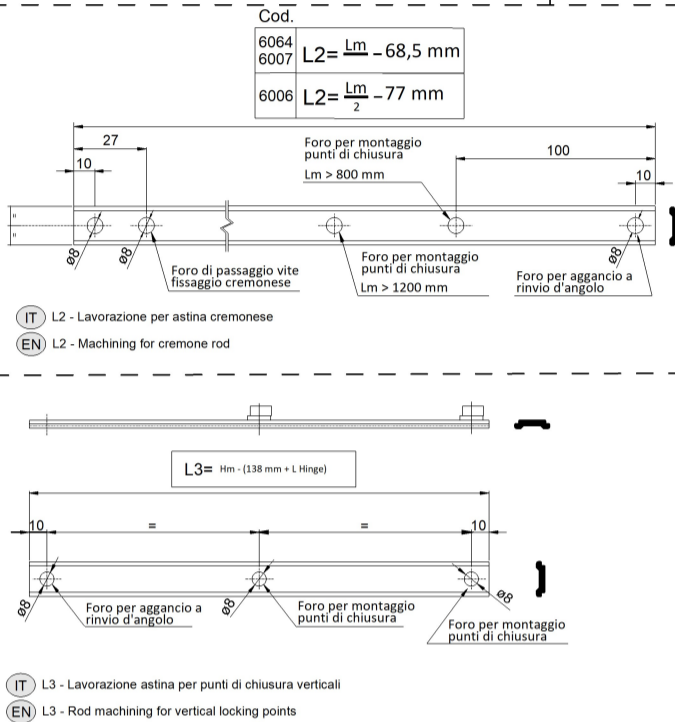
Cod.

| | |
|---|---|
| 6064 6007 | L2= $\frac{Lm}{2}$ - 68,5 mm |
| 6006 | L2= $\frac{Lm}{2}$ -77 mm |

27

10

Foro per montaggio punti di chiusura

Lm > 800 mm

100

10

ø8

ø8

ø8

Foro di passaggio vite fissaggio cremonese

Foro per montaggio punti di chiusura

Lm > 1200 mm

Foro per aggancio a rinvio d'angolo

IT L2 - Lavorazione per astina cremonese

EN L2 - Machining for cremone rod

L3= Hm - (138 mm + L Hinge)

10

=

=

10

ø8

ø8

ø8

Foro per aggancio a rinvio d'angolo

Foro per montaggio punti di chiusura

Foro per montaggio punti di chiusura

IT L3 - Lavorazione astina per punti di chiusura verticali

EN L3 - Rod machining for vertical locking points